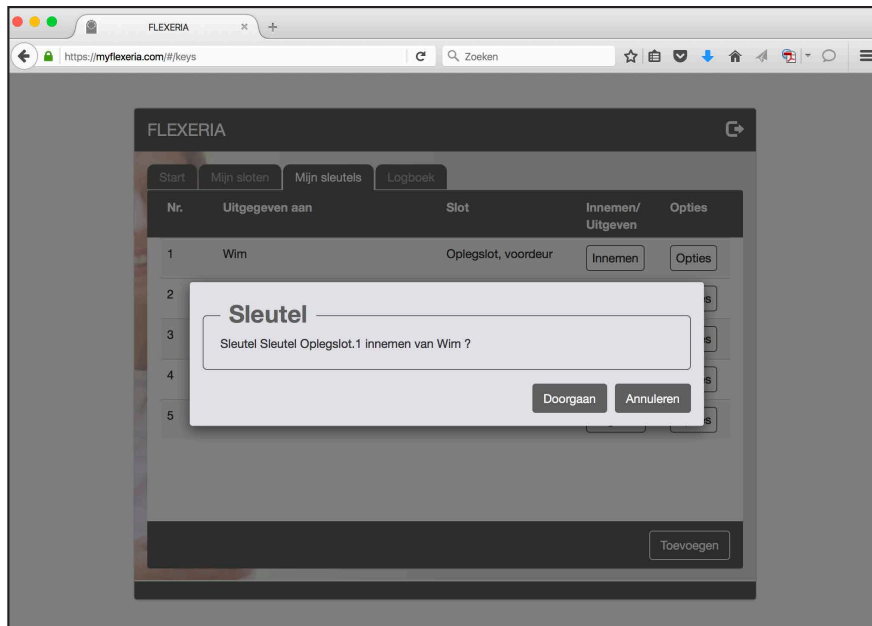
FLEXERIA ×
https://myflexeria.com/#/keys
Zoeken

FLEXERIA

Start | Mijn sloten | Mijn sleutels | Logboek

| Nr. | Uitgegeven aan | Slot | Innemen/ Uitgeven | Opties |
|---|---|---|---|---|
| 1 | Wim | Oplegslot, voordeur | Innemen | Opties |
| 2 | | | | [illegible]s |
| 3 | | | | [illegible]s |
| 4 | | | | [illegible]s |
| 5 | | | | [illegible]s |

Sleutel
Sleutel Sleutel Oplegslot.1 innemen van Wim ?

Doorgaan Annuleren

Toevoegen